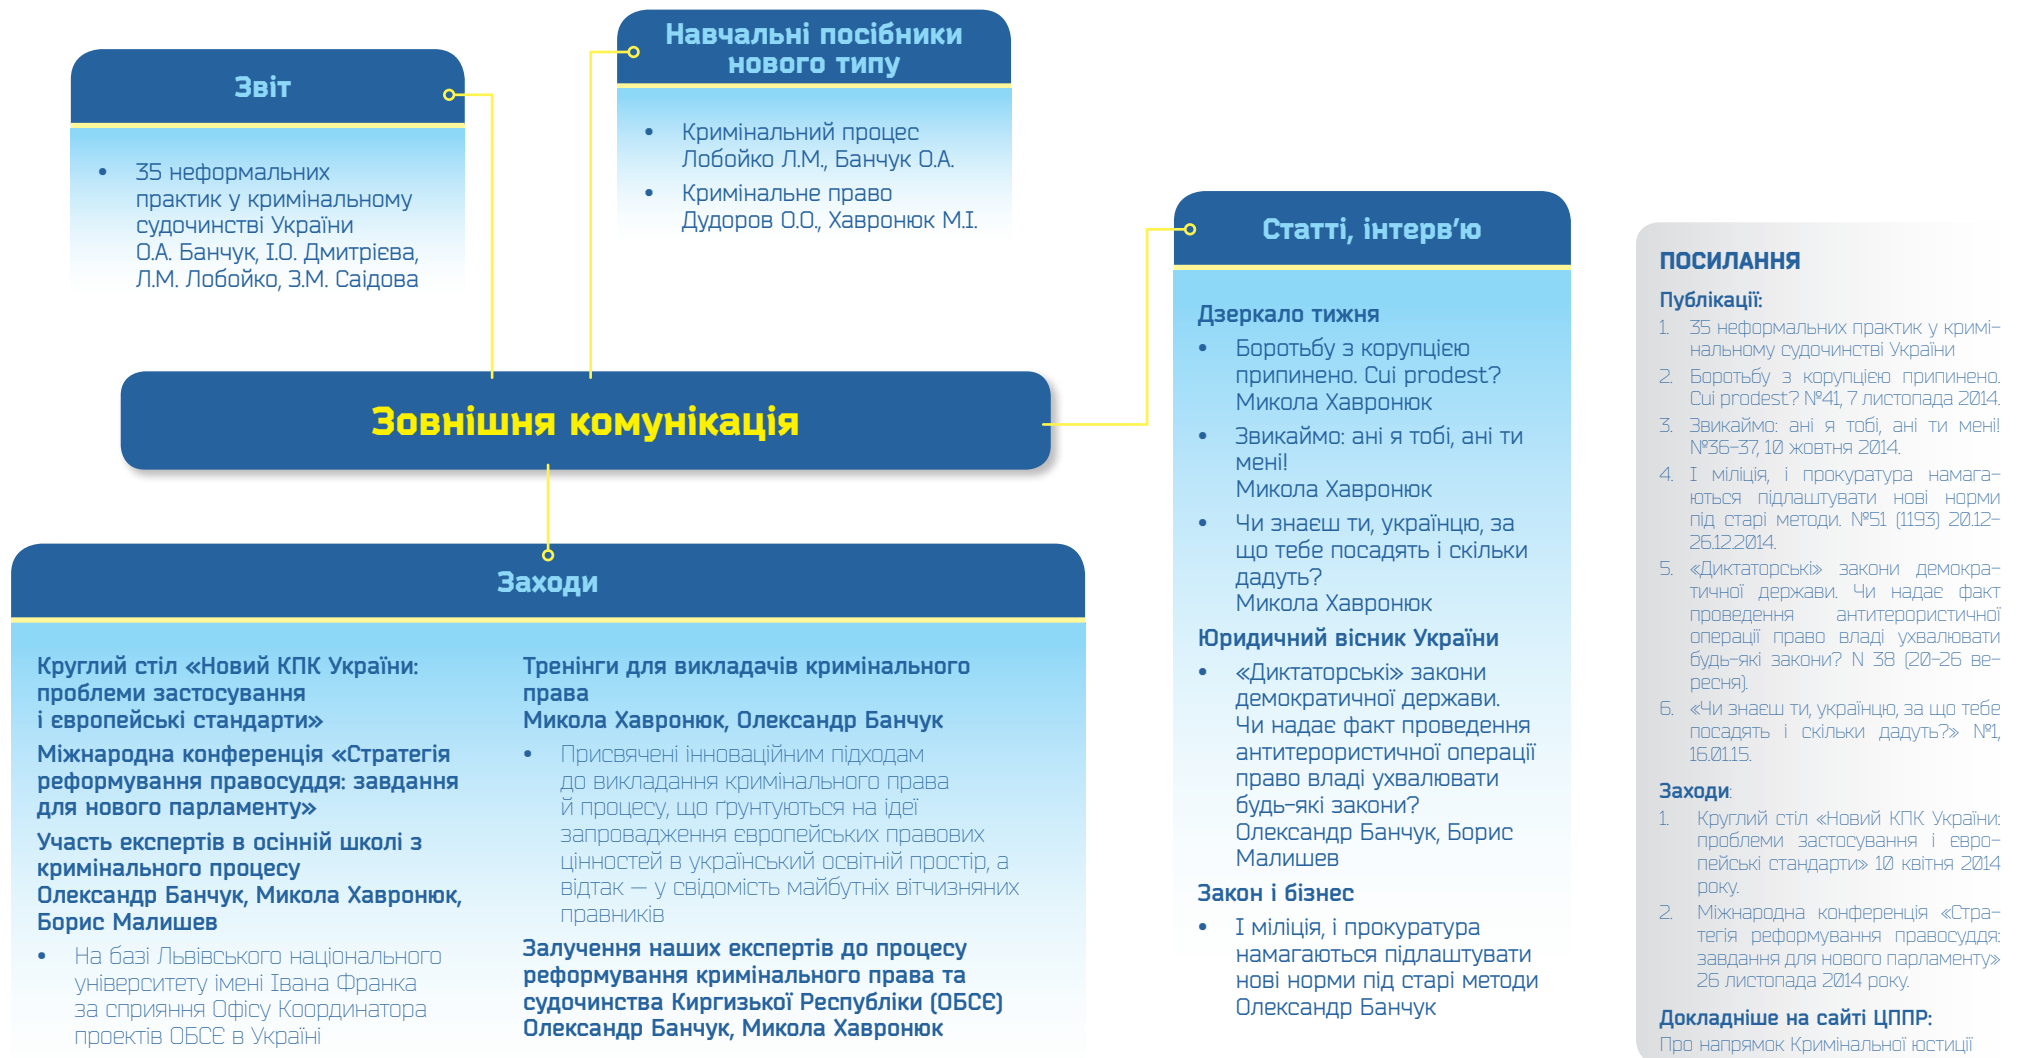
Звіт

• 35 неформальних практик у кримінальному судочинстві України
О.А. Банчук, І.О. Дмитрієва, Л.М. Лобойко, З.М. Саідова

Навчальні посібники нового типу

• Кримінальний процес
Лобойко Л.М., Банчук О.А.
• Кримінальне право
Дудоров О.О., Хавронюк М.І.

Статті, інтерв'ю

Дзеркало тижня
• Боротьбу з корупцією припинено. Cui prodest?
Микола Хавронюк
• Звикаймо: ані я тобі, ані ти мені!
Микола Хавронюк
• Чи знаєш ти, українцю, за що тебе посадять і скільки дадуть?
Микола Хавронюк
Юридичний вісник України
• «Диктаторські» закони демократичної держави. Чи надає факт проведення антитерористичної операції право владі ухвалювати будь-які закони?
Олександр Банчук, Борис Малишев
Закон і бізнес
• І міліція, і прокуратура намагаються підлаштувати нові норми під старі методи
Олександр Банчук

Зовнішня комунікація

Заходи

Круглий стіл «Новий КПК України: проблеми застосування і європейські стандарти»
Міжнародна конференція «Стратегія реформування правосуддя: завдання для нового парламенту»
Участь експертів в осінній школі з кримінального процесу
Олександр Банчук, Микола Хавронюк, Борис Малишев
• На базі Львівського національного університету імені Івана Франка за сприяння Офісу Координатора проектів ОБСЄ в Україні

Тренінги для викладачів кримінального права
Микола Хавронюк, Олександр Банчук
• Присвячені інноваційним підходам до викладання кримінального права й процесу, що ґрунтуються на ідеї запровадження європейських правових цінностей в український освітній простір, а відтак — у свідомість майбутніх вітчизняних правників
Залучення наших експертів до процесу реформування кримінального права та судочинства Киргизької Республіки (ОБСЄ)
Олександр Банчук, Микола Хавронюк

ПОСИЛАННЯ
Публікації:
1. 35 неформальних практик у кримінальному судочинстві України
2. Боротьбу з корупцією припинено. Cui prodest? №41, 7 листопада 2014.
3. Звикаймо: ані я тобі, ані ти мені! №36-37, 10 жовтня 2014.
4. І міліція, і прокуратура намагаються підлаштувати нові норми під старі методи. №51 (1193) 20.12-26.12.2014.
5. «Диктаторські» закони демократичної держави. Чи надає факт проведення антитерористичної операції право владі ухвалювати будь-які закони? N 38 (20-26 вересня).
6. «Чи знаєш ти, українцю, за що тебе посадять і скільки дадуть?» №1, 16.01.15.
Заходи:
1. Круглий стіл «Новий КПК України: проблеми застосування і європейські стандарти» 10 квітня 2014 року.
2. Міжнародна конференція «Стратегія реформування правосуддя: завдання для нового парламенту» 26 листопада 2014 року.
Докладніше на сайті ЦППР:
Про напрямок Кримінальної юстиції